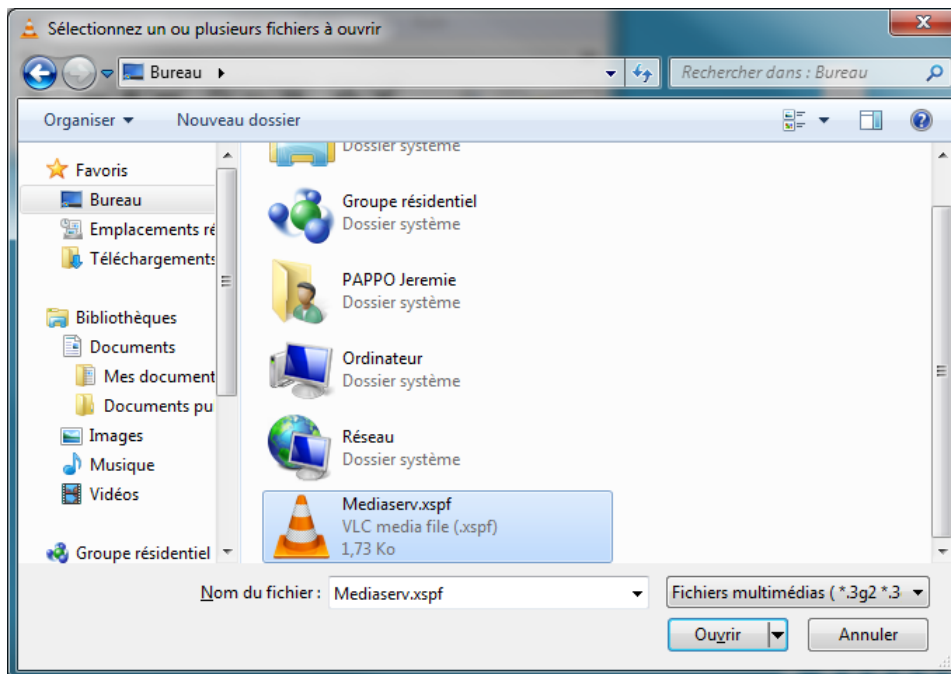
Sélectionnez un ou plusieurs fichiers à ouvrir

Bureau

Rechercher dans : Bureau

Organiser ▾ Nouveau dossier

Favoris
Bureau
Emplacements ré
Téléchargements

Bibliothèques
Documents
Mes document
Documents pu
Images
Musique
Vidéos

Groupe résidentiel

Dossier système

Groupe résidentiel
Dossier système

PAPPO Jeremie
Dossier système

Ordinateur
Dossier système

Réseau
Dossier système

Mediaserv.xspf
VLC media file (.xspf)
1,73 Ko

Nom du fichier : Mediaserv.xspf

Fichiers multimédias ( *.3g2 *.3

Ouvrir

Annuler